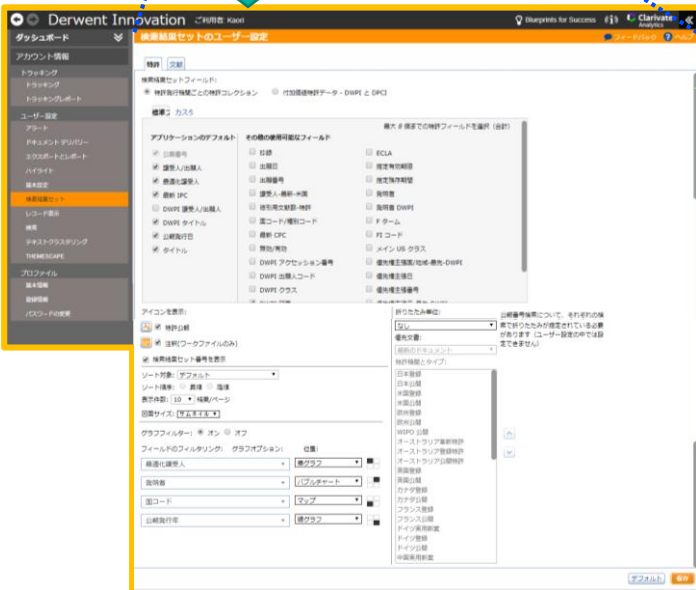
Derwent Innovation ご利用者: Kaori

Blueprints for Success

Clarivate Analytics

ダッシュボード

アカウント情報

トラッキング
トラッキング
トラッキングレポート

ユーザー設定
アラート
ドキュメント デリバリー
エクスポートとレポート
ハイライト
基本設定
検索結果セット
レコード表示
検索
テキストクラスタリング
THEMESCAPE

プロフィール
基本情報
登録情報
パスワードの変更

検索結果セットのユーザー設定

フィードバック ヘルプ

特許 文献

検索結果セットフィールド:
特許発行機関ごとの特許コレクション 付加価値特許データ - DWPI と DPCI

標準フ カスタ

最大 # 値までの特許フィールドを選択 (合計)

アプリケーションのデフォルト
公開番号
譲受人/出願人
最適化譲受人
最新 IPC
DWPI 譲受人/出願人
DWPI タイトル
公開発行日
タイトル

その他の使用可能なフィールド
抄録
出願日
出願番号
譲受人-最新-米国
被引用文献数-特許
国コード/種別コード
最新 CPC
無効/有効
DWPI アクセッション番号
DWPI 出願人コード
DWPI クラス

ECLA
推定有効期限
推定失効期限
発明者
発明者 DWPI
F-ターム
FI コード
メイン US クラス
優先権主張国/地域-最先-DWPI
優先権主張日
優先権主張番号

アイコンを表示:
特許公報
注釈(ワークファイルのみ)
検索結果セット番号を表示

ソート対象: デフォルト
ソート順序: 昇順 降順
表示件数: 10 件数/ページ
図面サイズ: サムネイル

グラフフィルター: オン オフ
フィールドのフィルタリング: グラフオプション: 位置:
最適化譲受人 棒グラフ
発明者 バブルチャート
国コード マップ
公報発行年 棒グラフ

折りたたみ単位:
なし
優先文書:
最新のドキュメント
特許機関とタイプ:

公報番号検索について、それぞれの特許で折りたたみが指定されている必要があります (ユーザー設定の中では設定できません)

日本登録
日本公開
米国登録
米国公開
欧州登録
欧州公開
WIPO 公開
オーストラリア革新特許
オーストラリア登録
オーストラリア公開特許
英国登録
英国公開
カナダ登録
カナダ公開
フランス登録
フランス公開
ドイツ実用新案
ドイツ登録
ドイツ公開
中国実用新案

デフォルト 保存